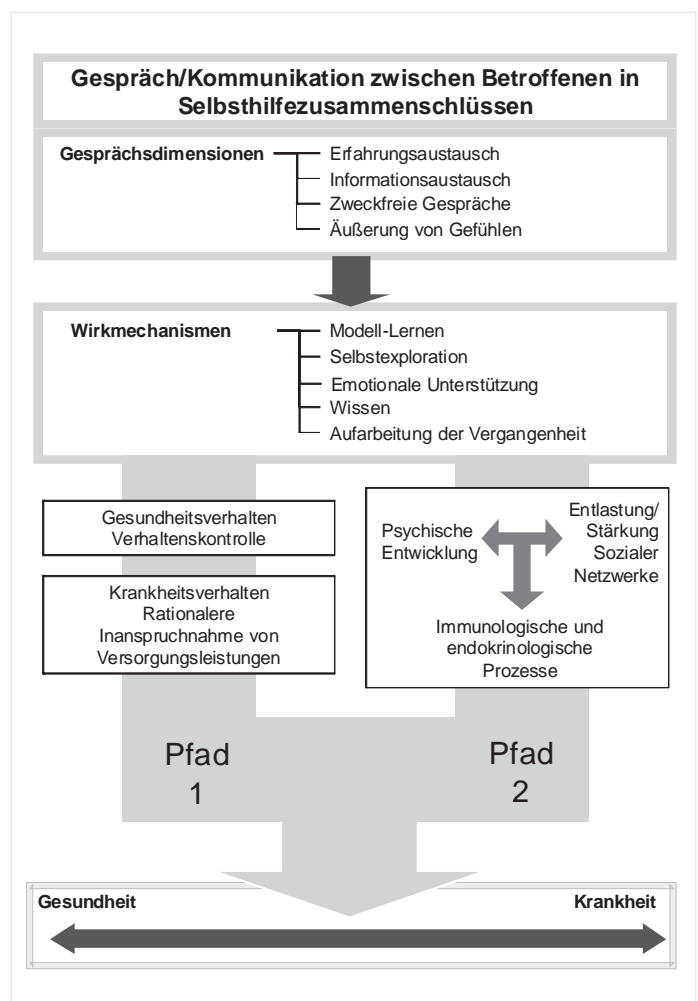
Gespräch/Kommunikation zwischen Betroffenen in Selbsthilfezusammenschlüssen

Gesprächsdimensionen

Erfahrungsaustausch
Informationsaustausch
Zweckfreie Gespräche
Äußerung von Gefühlen

Wirkmechanismen

Modell-Lernen
Selbstexploration
Emotionale Unterstützung
Wissen
Aufarbeitung der Vergangenheit

Gesundheitsverhalten
Verhaltenskontrolle

Krankheitsverhalten
Rationalere
Inanspruchnahme von
Versorgungsleistungen

Psychische
Entwicklung

Entlastung/
Stärkung
Sozialer
Netzwerke

Immunologische und
endokrinologische
Prozesse

Pfad
1

Pfad
2

Gesundheit

Krankheit